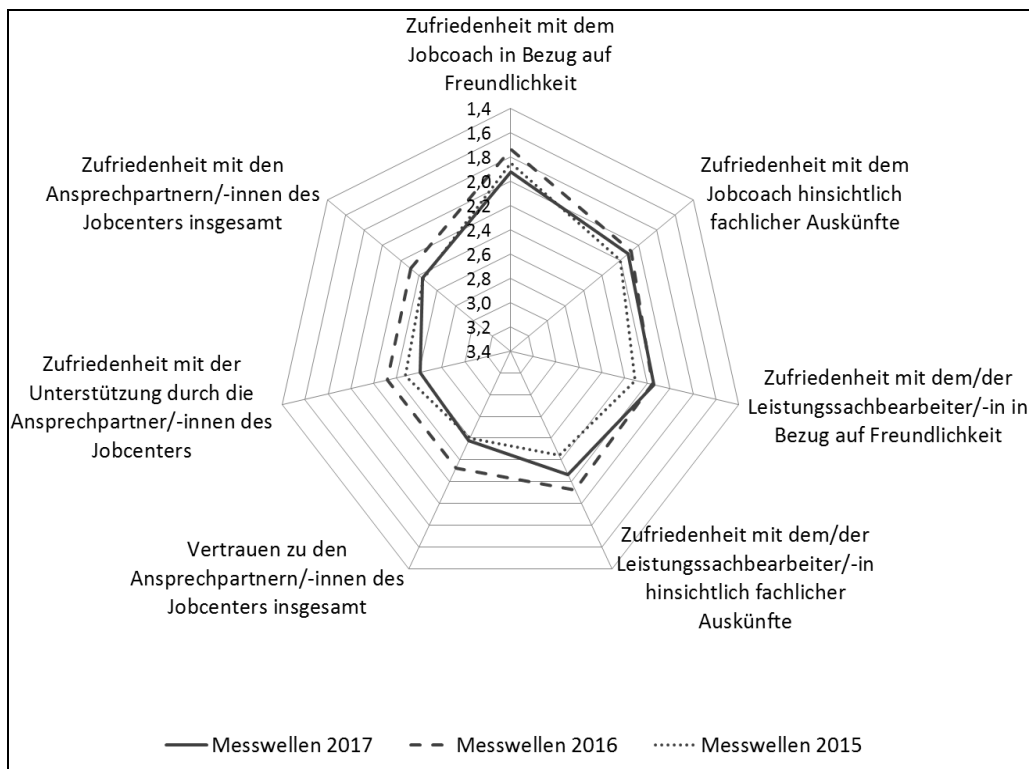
Zufriedenheit mit dem Jobcoach in Bezug auf Freundlichkeit

1,4
1,6
1,8
2,0
2,2
2,4
2,6
2,8
3,0
3,2
3,4

Zufriedenheit mit dem Jobcoach hinsichtlich fachlicher Auskünfte

Zufriedenheit mit dem/der Leistungssachbearbeiter/-in in Bezug auf Freundlichkeit

Zufriedenheit mit dem/der Leistungssachbearbeiter/-in hinsichtlich fachlicher Auskünfte

Vertrauen zu den Ansprechpartnern/-innen des Jobcenters insgesamt

Zufriedenheit mit der Unterstützung durch die Ansprechpartner/-innen des Jobcenters

Zufriedenheit mit den Ansprechpartnern/-innen des Jobcenters insgesamt

Messwellen 2017
Messwellen 2016
Messwellen 2015